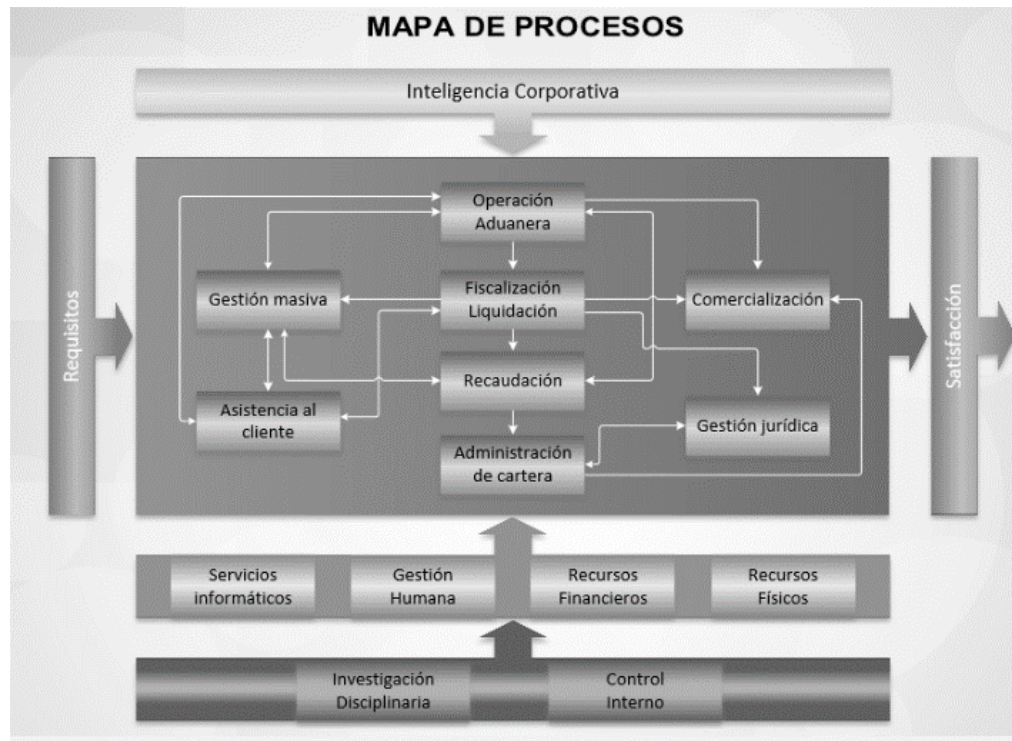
MAPA DE PROCESOS

Inteligencia Corporativa

Requisitos

Operación Aduanera

Gestión masiva

Fiscalización Liquidación

Comercialización

Recaudación

Asistencia al cliente

Gestión jurídica

Administración de cartera

Satisfacción

Servicios informáticos

Gestión Humana

Recursos Financieros

Recursos Físicos

Investigación Disciplinaria

Control Interno